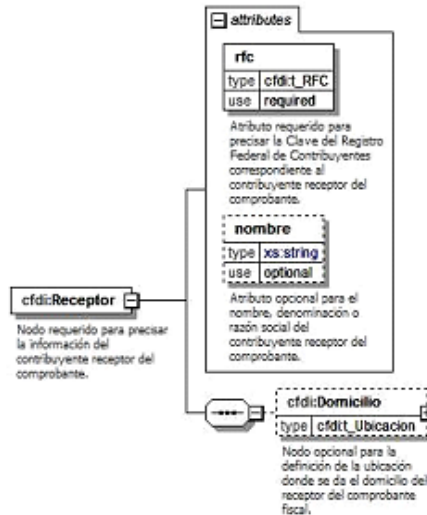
attributes

rfc

| type | cfdi:t_RFC |
|---|---|
| use | required |

Atributo requerido para precisar la Clave del Registro Federal de Contribuyentes correspondiente al contribuyente receptor del comprobante.

nombre

| type | xs:string |
|---|---|
| use | optional |

Atributo opcional para el nombre, denominación o razón social del contribuyente receptor del comprobante.

cfdi:Receptor

Nodo requerido para precisar la información del contribuyente receptor del comprobante.

cfdi:Domicilio

| type | cfdi:t_Ubicacion |
|---|---|

Nodo opcional para la definición de la ubicación donde se da el domicilio del receptor del comprobante fiscal.